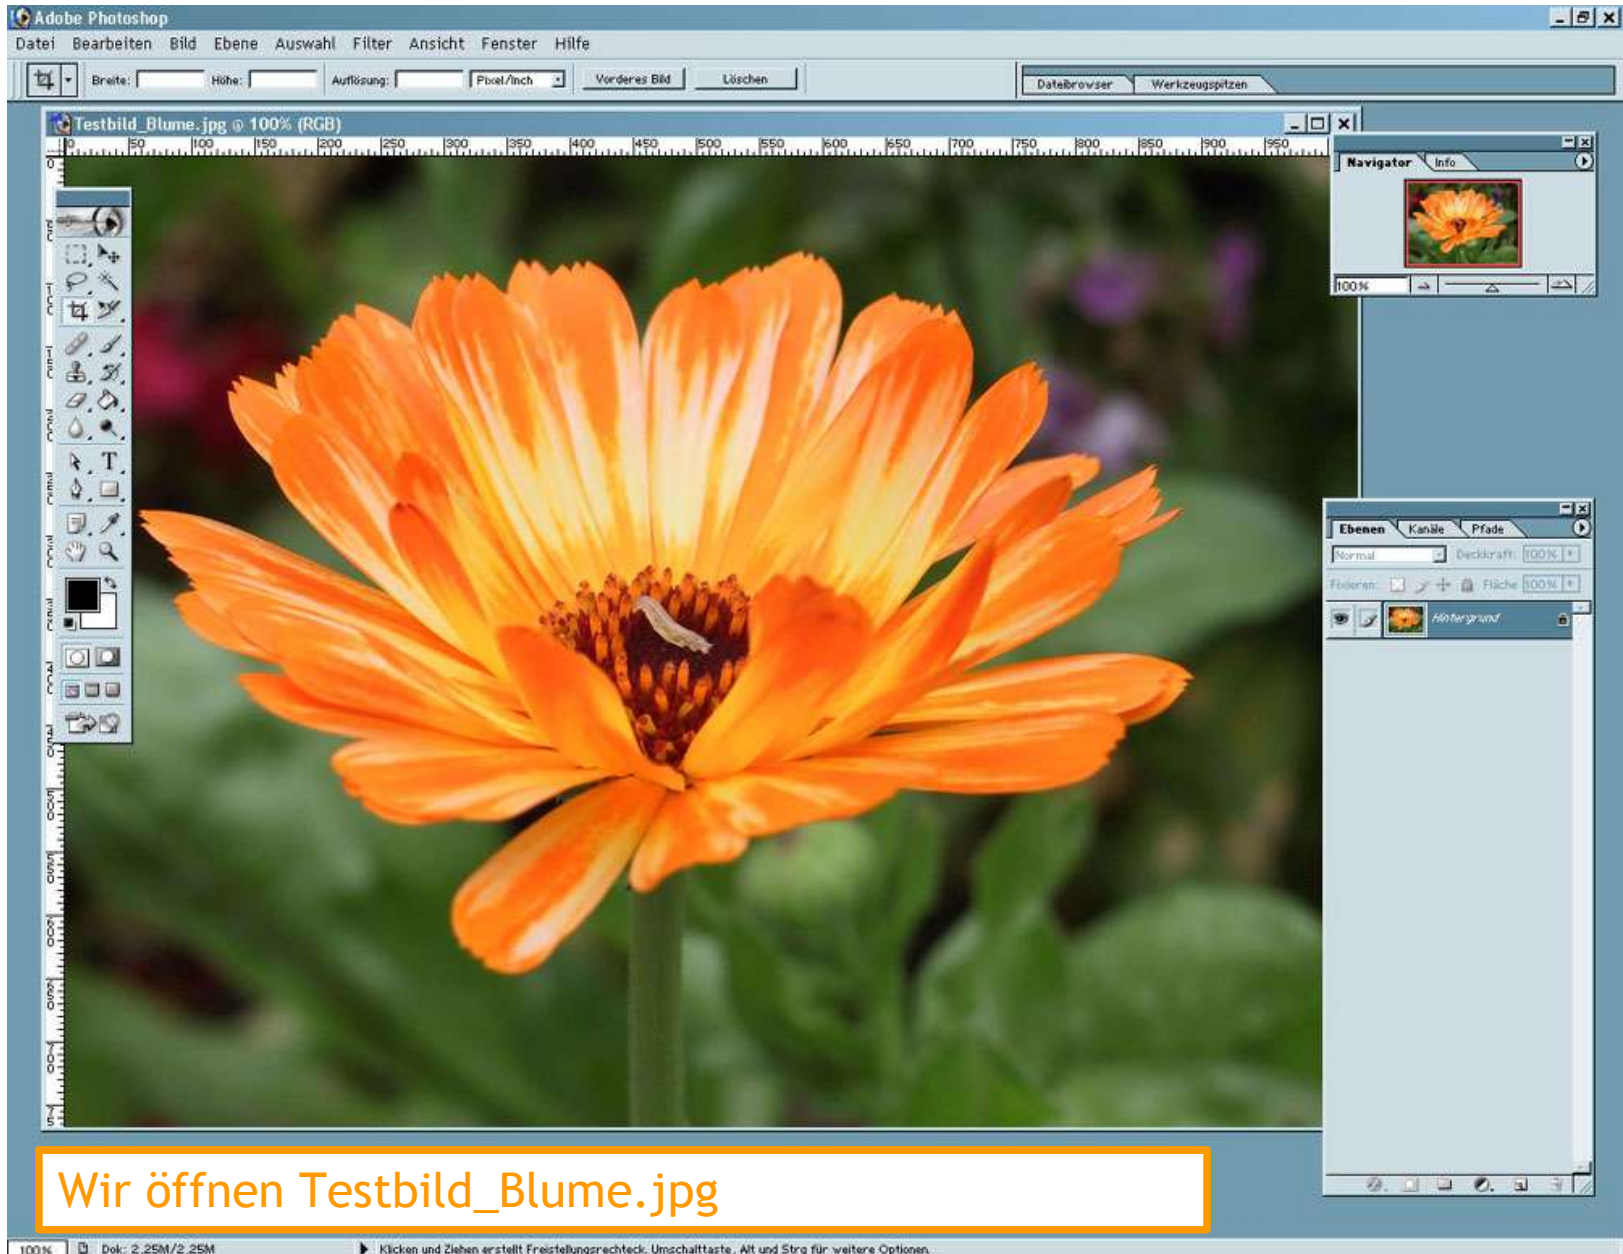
Adobe Photoshop

Datei Bearbeiten Bild Ebene Auswahl Filter Ansicht Fenster Hilfe

Breite: Höhe: Auflösung: Pixel/Inch Vorderes Bild Löschen

Dateibrowser Werkzeugspitzen

Testbild_Blume.jpg @ 100% (RGB)

0 50 100 150 200 250 300 350 400 450 500 550 600 650 700 750 800 850 900 950

Navigator Info

100%

Ebenen Kanäle Pfade

Normal Deckkraft: 100%

Fixieren: Fläche: 100%

Hintergrund

Wir öffnen Testbild_Blume.jpg

100% Dok: 2,25M/2,25M

Klicken und Ziehen erstellt Freistellungsrechteck. Umschalttaste, Alt und Strg für weitere Optionen.